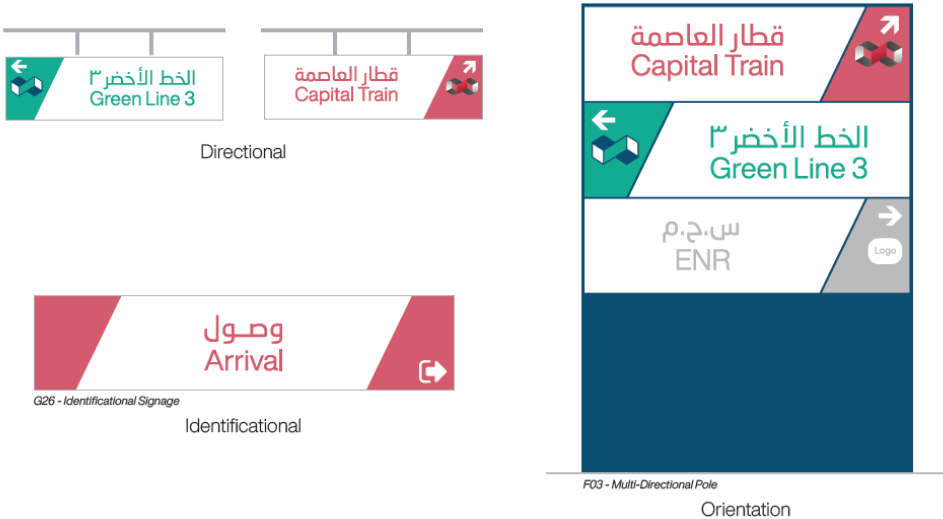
الخط الأخضر٣
Green Line 3

قطار العاصمة
Capital Train

Directional

وصـول
Arrival

G26 - Identificational Signage

Identificational

قطار العاصمة
Capital Train

الخط الأخضر٣
Green Line 3

س.ج.م
ENR

Logo

F03 - Multi-Directional Pole

Orientation